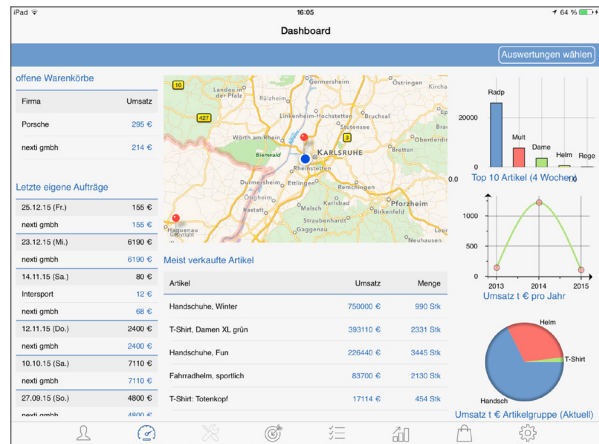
iPad

16:05

64 %

Dashboard

Auswertungen wählen

offene Warenkörbe

| Firma | Umsatz |
|---|---|
| Porsche | 295 € |
| nexti gmbh | 214 € |

Letzte eigene Aufträge

| | |
|---|---|
| 25.12.15 (Fr.) | 155 € |
| nexti gmbh | 155 € |
| 23.12.15 (Mi.) | 6190 € |
| nexti gmbh | 6190 € |
| 14.11.15 (Sa.) | 80 € |
| Intersport | 12 € |
| nexti gmbh | 68 € |
| 12.11.15 (Do.) | 2400 € |
| nexti gmbh | 2400 € |
| 10.10.15 (Sa.) | 7110 € |
| nexti gmbh | 7110 € |
| 27.09.15 (So.) | 4800 € |
| nexti gmbh | 4800 € |

Landau in der Pfalz
Linkenheim-Hochstetten
Bruchsal
Wörth am Rhein
Stutensee
KARLSRUHE
Bienwald
Rheinstetten
Ettlingen
Bretten
Pforzheim
Birkenfeld
Straubenhardt
Gaggenau
Haguenau
427

Meist verkaufte Artikel

| Artikel | Umsatz | Menge |
|---|---|---|
| Handschuhe, Winter | 750000 € | 990 Stk |
| T-Shirt, Damen XL grün | 393110 € | 2331 Stk |
| Handschuhe, Fun | 226440 € | 3445 Stk |
| Fahrradhelm, sportlich | 83700 € | 2130 Stk |
| T-Shirt: Totenkopf | 17114 € | 454 Stk |

20000
0.0
Radp
Mult
Dame
Helm
Rego
Top 10 Artikel (4 Wochen)

1000
500
0
2013
2014
2015
Umsatz t € pro Jahr

Helm
T-Shirt
Handsch
Umsatz t € Artikelgruppe (Aktuell)